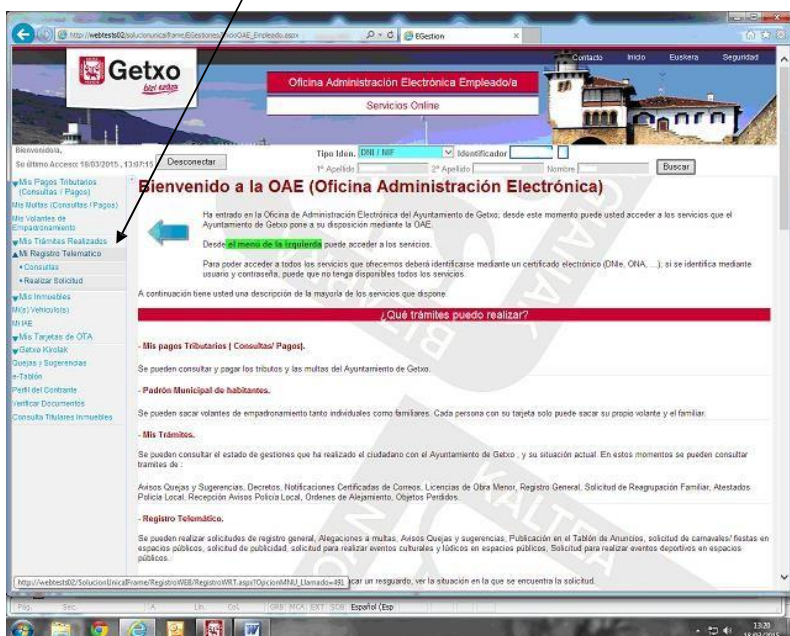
http://webtests02/SolucionUnicaFrame/EGestiones/InicioOAE_Empleado.aspx
EGestion

Contacto Inicio Euskera Seguridad

Getxo
bizi eredua

Oficina Administración Electrónica Empleado/a
Servicios Online

Bienvenido/a,
Su último Acceso: 18/03/2015 , 13:07:15
Desconectar

Tipo Iden. DNI / NIF Identificador
1º Apellido 2º Apellido Nombre
Buscar

Mis Pagos Tributarios (Consultas / Pagos)
Mis Multas (Consultas / Pagos)
Mis Volantes de Empadronamiento
Mis Trámites Realizados
Mi Registro Telemático
• Consultas
• Realizar Solicitud
Mis Inmuebles
Mi(s) Vehiculo(s)
Mi IAE
Mis Tarjetas de OTA
Getxo Kirolak
Quejas y Sugerencias
e-Tablón
Perfil del Contrante
Verificar Documentos
Consulta Titulares Inmuebles

Bienvenido a la OAE (Oficina Administración Electrónica)

Ha entrado en la Oficina de Administración Electrónica del Ayuntamiento de Getxo; desde este momento puede usted acceder a los servicios que el Ayuntamiento de Getxo pone a su disposición mediante la OAE.

Desde el menú de la izquierda puede acceder a los servicios.

Para poder acceder a todos los servicios que ofrecemos deberá identificarse mediante un certificado electrónico (DNIe, ONA, ....); si se identifica mediante usuario y contraseña, puede que no tenga disponibles todos los servicios.

A continuación tiene usted una descripción de la mayoría de los servicios que dispone.

¿Qué trámites puedo realizar?

- Mis pagos Tributarios ( Consultas/ Pagos).

Se pueden consultar y pagar los tributos y las multas del Ayuntamiento de Getxo.

- Padrón Municipal de habitantes.

Se pueden sacar volantes de empadronamiento tanto individuales como familiares. Cada persona con su tarjeta solo puede sacar su propio volante y el familiar.

- Mis Trámites.

Se pueden consultar el estado de gestiones que ha realizado el ciudadano con el Ayuntamiento de Getxo , y su situación actual. En estos momentos se pueden consultar tramites de :

Avisos Quejas y Sugerencias, Decretos, Notificaciones Certificadas de Correos, Licencias de Obra Menor, Registro General, Solicitud de Reagrupación Familiar, Atestados Policia Local, Recepción Avisos Policia Local, Ordenes de Alejamiento, Objetos Perdidos.

- Registro Telemático.

Se pueden realizar solicitudes de registro general, Alegaciones a multas, Avisos Quejas y sugerencias, Publicación en el Tablón de Anuncios, solicitud de carnavales/ fiestas en espacios públicos, solicitud de publicidad, solicitud para realizar eventos culturales y lúdicos en espacios públicos, Solicitud para realizar eventos deportivos en espacios públicos.

http://webtests02/SolucionUnicaFrame/RegistroWEB/RegistroWRT.aspx?OpcionMNU_Llamado=491 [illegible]car un resguardo, ver la situación en la que se encuentra la solicitud.

Pág. Sec. A Lín. Col. GRB MCA EXT SOB Español (Esp

13:20
18/03/2015